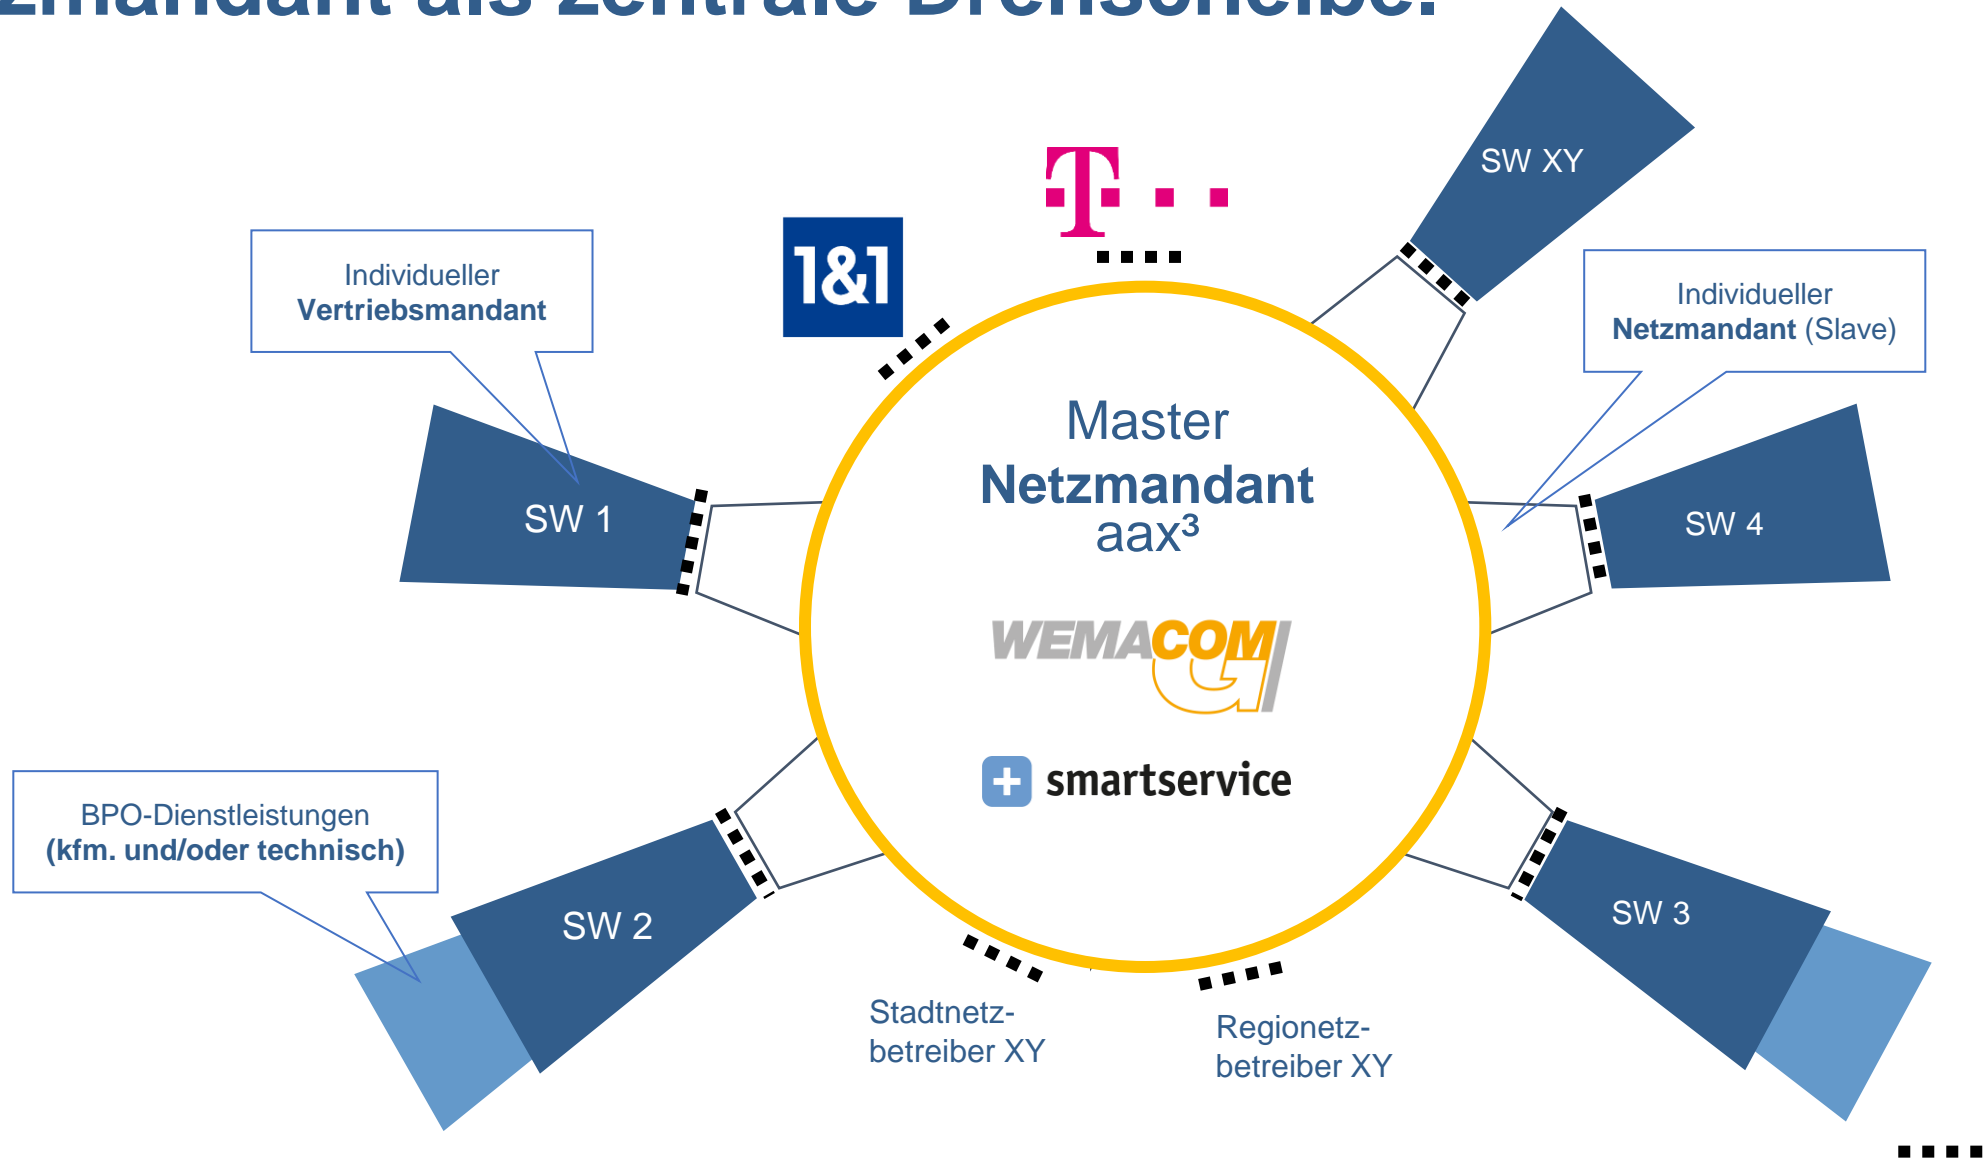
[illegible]mandant als zentrale Drehscheibe.

SW XY

1&1

Individueller **Vertriebsmandant**

Individueller **Netzmandant** (Slave)

Master
**Netzmandant**
aax³

SW 1

SW 4

WEMACOM

smartservice

BPO-Dienstleistungen **(kfm. und/oder technisch)**

SW 2

SW 3

Stadtnetzbetreiber XY

Regionetzbetreiber XY